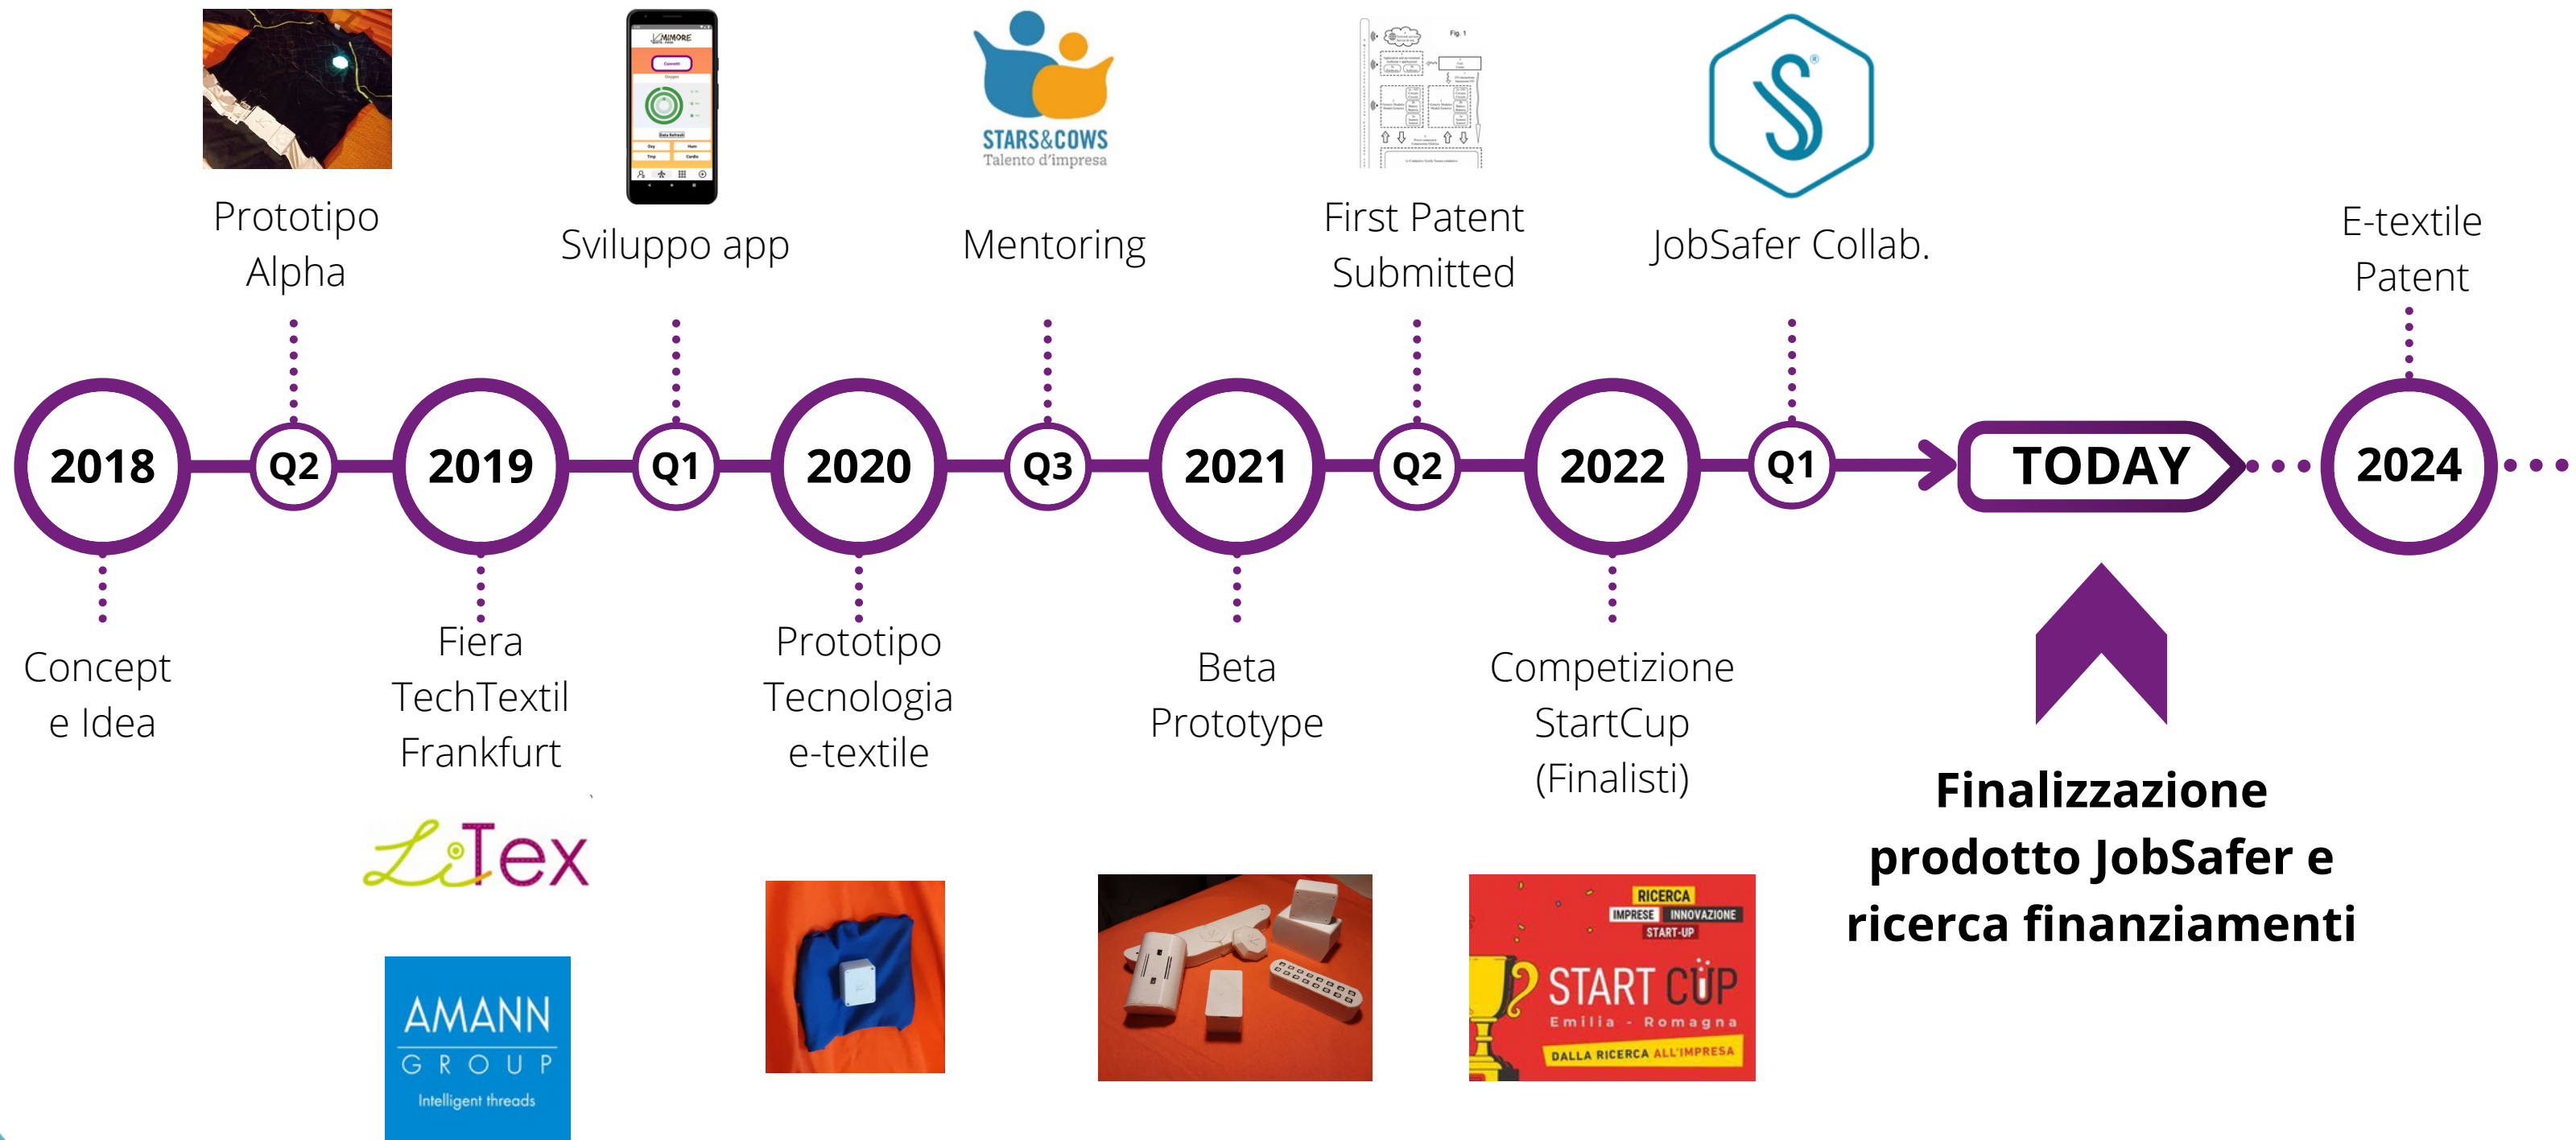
Prototipo Alpha

Sviluppo app

STARS&COWS
Talento d'impresa

Mentoring

First Patent Submitted

JobSafer Collab.

E-textile Patent

2018

Q2

2019

Q1

2020

Q3

2021

Q2

2022

Q1

TODAY

2024

Concept e Idea

Fiera TechTextil Frankfurt

Prototipo Tecnologia e-textile

Beta Prototype

Competizione StartCup (Finalisti)

Finalizzazione prodotto JobSafer e ricerca finanziamenti

LiTex

AMANN
GROUP
Intelligent threads

RICERCA
IMPRESE INNOVAZIONE
START-UP
START CUP
Emilia - Romagna
DALLA RICERCA ALL'IMPRESA